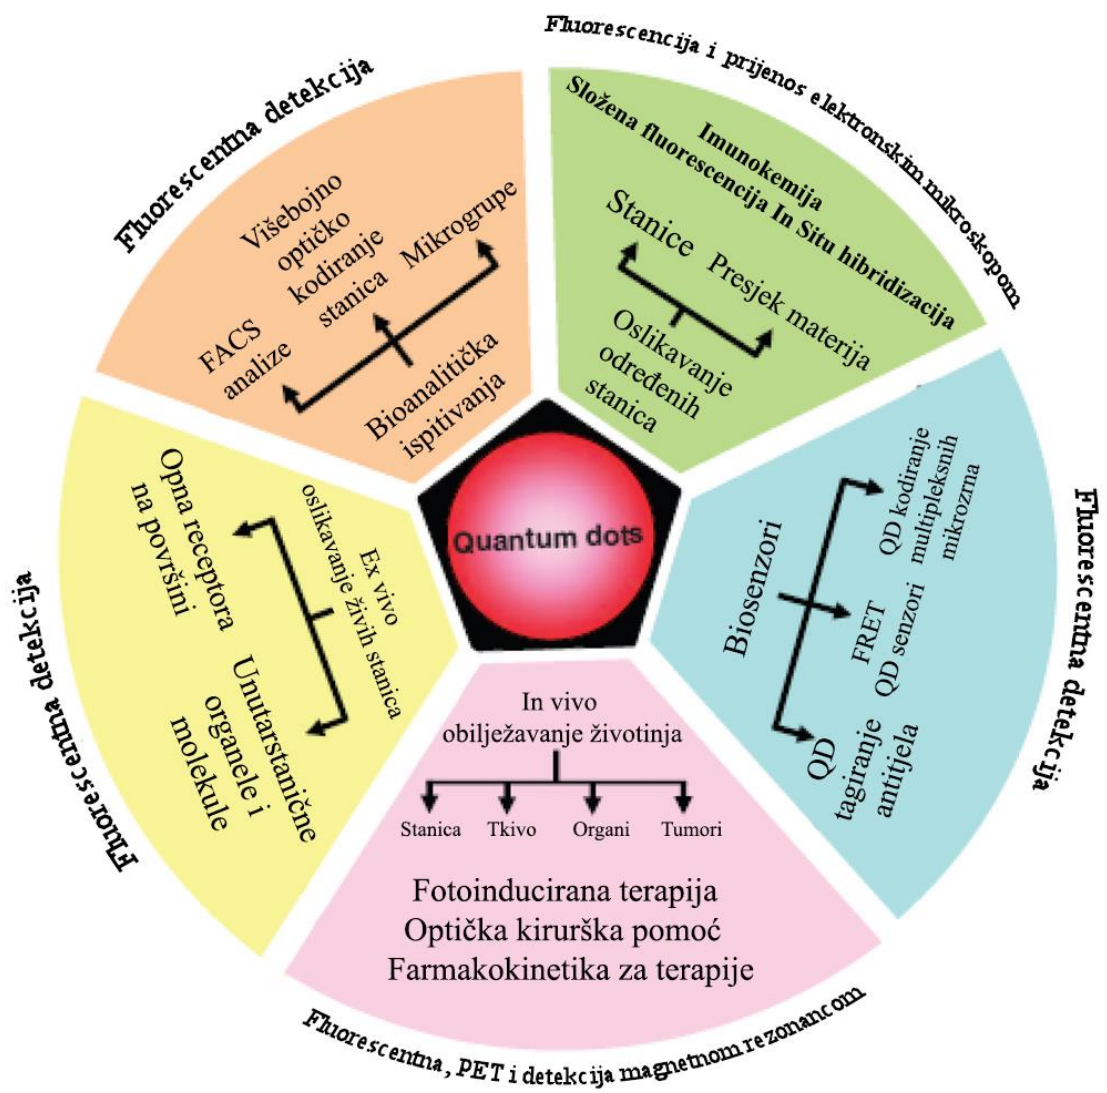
Fluorescentna detekcija

Višebojno optičko kodiranje stanica

Mikrogrupe

FACS analize

Bioanalitička ispitivanja

Fluorescencija i prijenos elektronskim mikroskopom

Imunokemija

Složena fluorescencija In Situ hibridizacija

Stanice

Presjek materija

Oslikavanje određenih stanica

Fluorescentna detekcija

Biosenzori

QD kodiranje multipleksnih mikrozna

FRET QD senzori

QD tagiranje antitjela

Fluorescentna detekcija

Opna receptora na površini

Ex vivo oslikavanje živih stanica

Unutarstanične organele i molekule

Quantum dots

In vivo obilježavanje životinja

Stanica

Tkivo

Organi

Tumori

Fotoinducirana terapija
Optička kirurška pomoć
Farmakokinetika za terapije

Fluorescentna, PET i detekcija magnetnom rezonancom